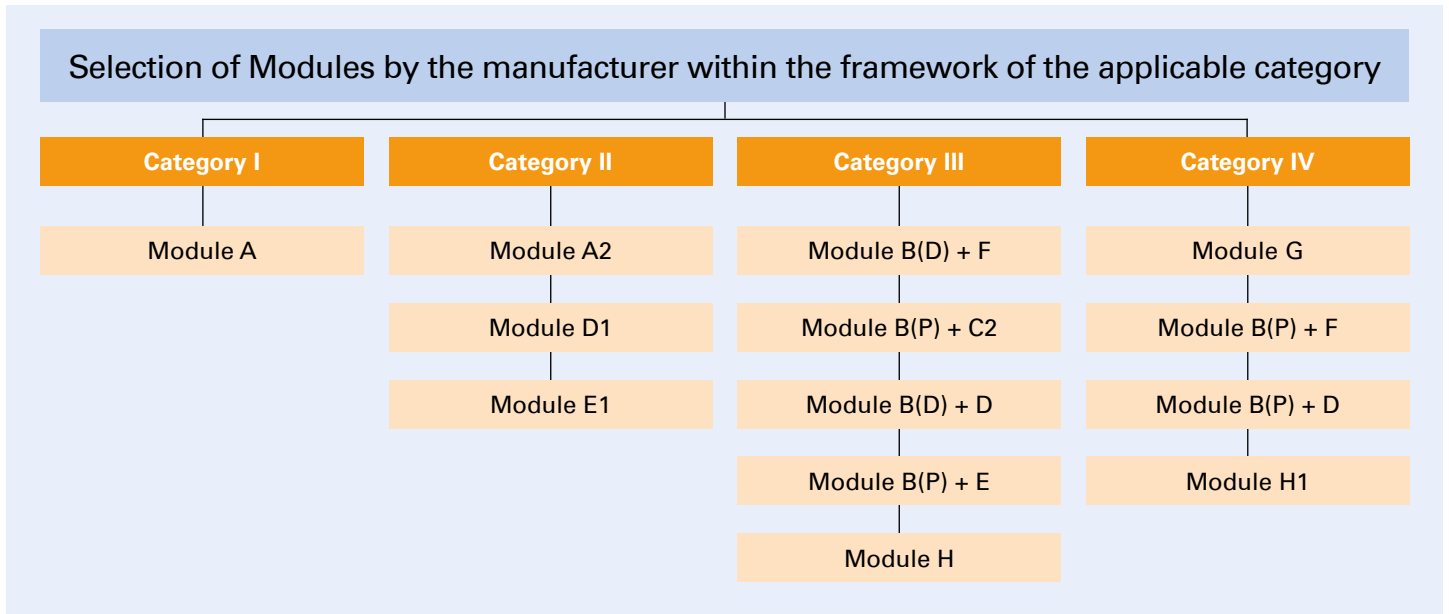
Selection of Modules by the manufacturer within the framework of the applicable category

Category I

Module A

Category II

Module A2

Module D1

Module E1

Category III

Module B(D) + F

Module B(P) + C2

Module B(D) + D

Module B(P) + E

Module H

Category IV

Module G

Module B(P) + F

Module B(P) + D

Module H1